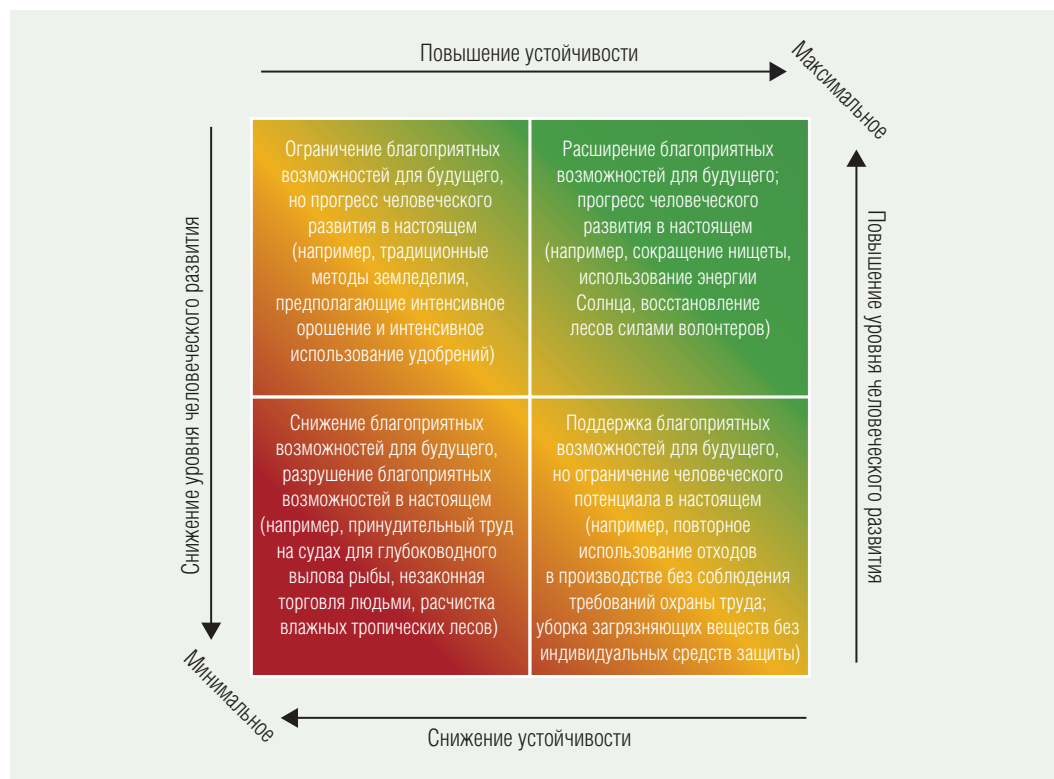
Повышение устойчивости

Максимальное

Снижение уровня человеческого развития

Ограничение благоприятных возможностей для будущего, но прогресс человеческого развития в настоящем (например, традиционные методы земледелия, предполагающие интенсивное орошение и интенсивное использование удобрений)

Расширение благоприятных возможностей для будущего; прогресс человеческого развития в настоящем (например, сокращение нищеты, использование энергии Солнца, восстановление лесов силами волонтеров)

Повышение уровня человеческого развития

Снижение благоприятных возможностей для будущего, разрушение благоприятных возможностей в настоящем (например, принудительный труд на судах для глубоководного вылова рыбы, незаконная торговля людьми, расчистка влажных тропических лесов)

Поддержка благоприятных возможностей для будущего, но ограничение человеческого потенциала в настоящем (например, повторное использование отходов в производстве без соблюдения требований охраны труда; уборка загрязняющих веществ без индивидуальных средств защиты)

Минимальное

Снижение устойчивости